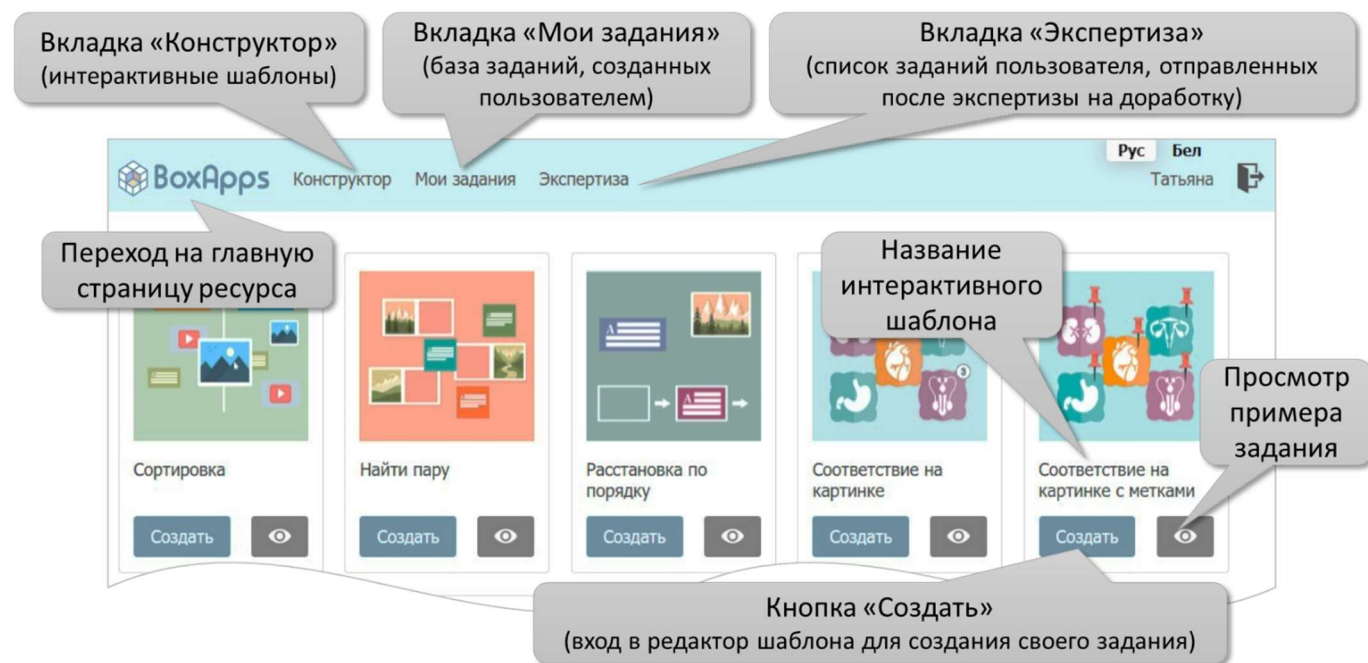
Вкладка «Конструктор»
(интерактивные шаблоны)

Вкладка «Мои задания»
(база заданий, созданных пользователем)

Вкладка «Экспертиза»
(список заданий пользователя, отправленных после экспертизы на доработку)

BoxApps Конструктор Мои задания Экспертиза

Рус Бел
Татьяна

Переход на главную страницу ресурса

Название интерактивного шаблона

Просмотр примера задания

Сортировка
Создать

Найти пару
Создать

Расстановка по порядку
Создать

Соответствие на картинке
Создать

Соответствие на картинке с метками
Создать

Кнопка «Создать»
(вход в редактор шаблона для создания своего задания)